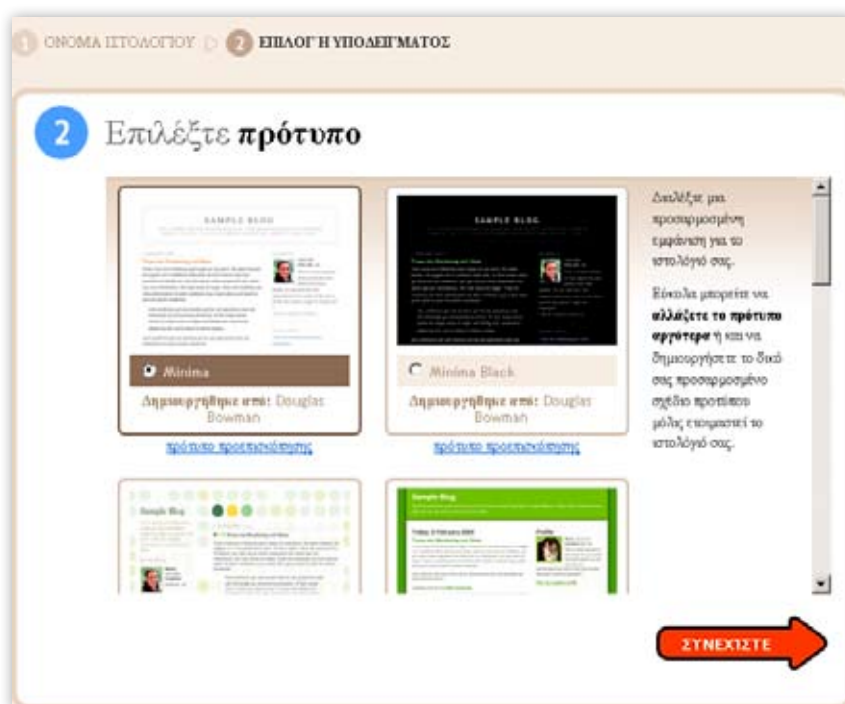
1 ΟΝΟΜΑ ΙΣΤΟΛΟΓΙΟΥ 2 ΕΠΙΛΟΓΗ ΥΠΟΔΕΙΓΜΑΤΟΣ

2 Επιλέξτε **πρότυπο**

SAMPLE BLOG

Minima

Δημιουργήθηκε από: Douglas Bowman

πρότυπο προεπισκόπησης

SAMPLE BLOG

Minima Black

Δημιουργήθηκε από: Douglas Bowman

πρότυπο προεπισκόπησης

Διαλέξτε μια προσαρμοσμένη εμφάνιση για το ιστολόγιό σας.

Εύκολα μπορείτε να **αλλάξετε το πρότυπο αργότερα** ή και να δημιουργήσετε το δικό σας προσαρμοσμένο σχέδιο προτύπου μόλις ετοιμαστεί το ιστολόγιό σας.

Sample Blog

Sample Blog

ΣΥΝΕΧΙΣΤΕ